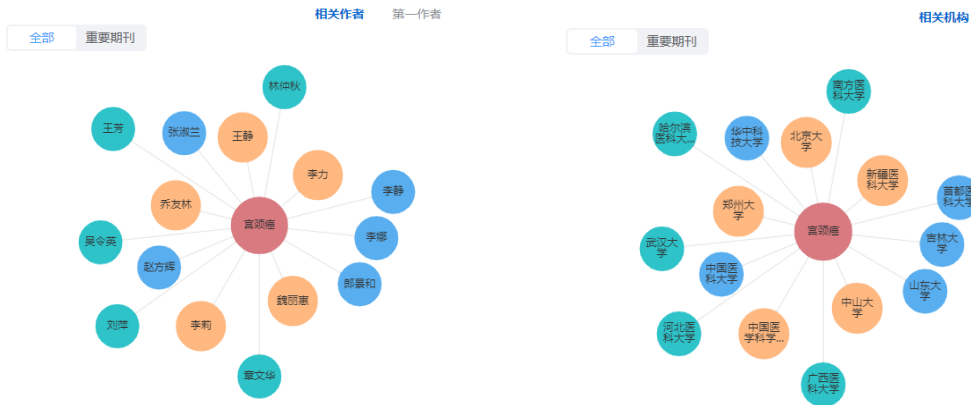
相关作者 第一作者

全部 重要期刊

林仲秋
王芳
张淑兰
王静
李力
李静
乔友林
宫颈癌
李娜
吴令英
赵方辉
郎景和
魏丽惠
刘萍
李莉
章文华

相关机构

全部 重要期刊

南方医科大学
哈尔滨医科大...
华中科技大学
北京大学
新疆医科大学
首都医科大学
郑州大学
宫颈癌
武汉大学
吉林大学
中国医科大学
山东大学
中山大学
河北医科大学
中国医学科学...
广西医科大学